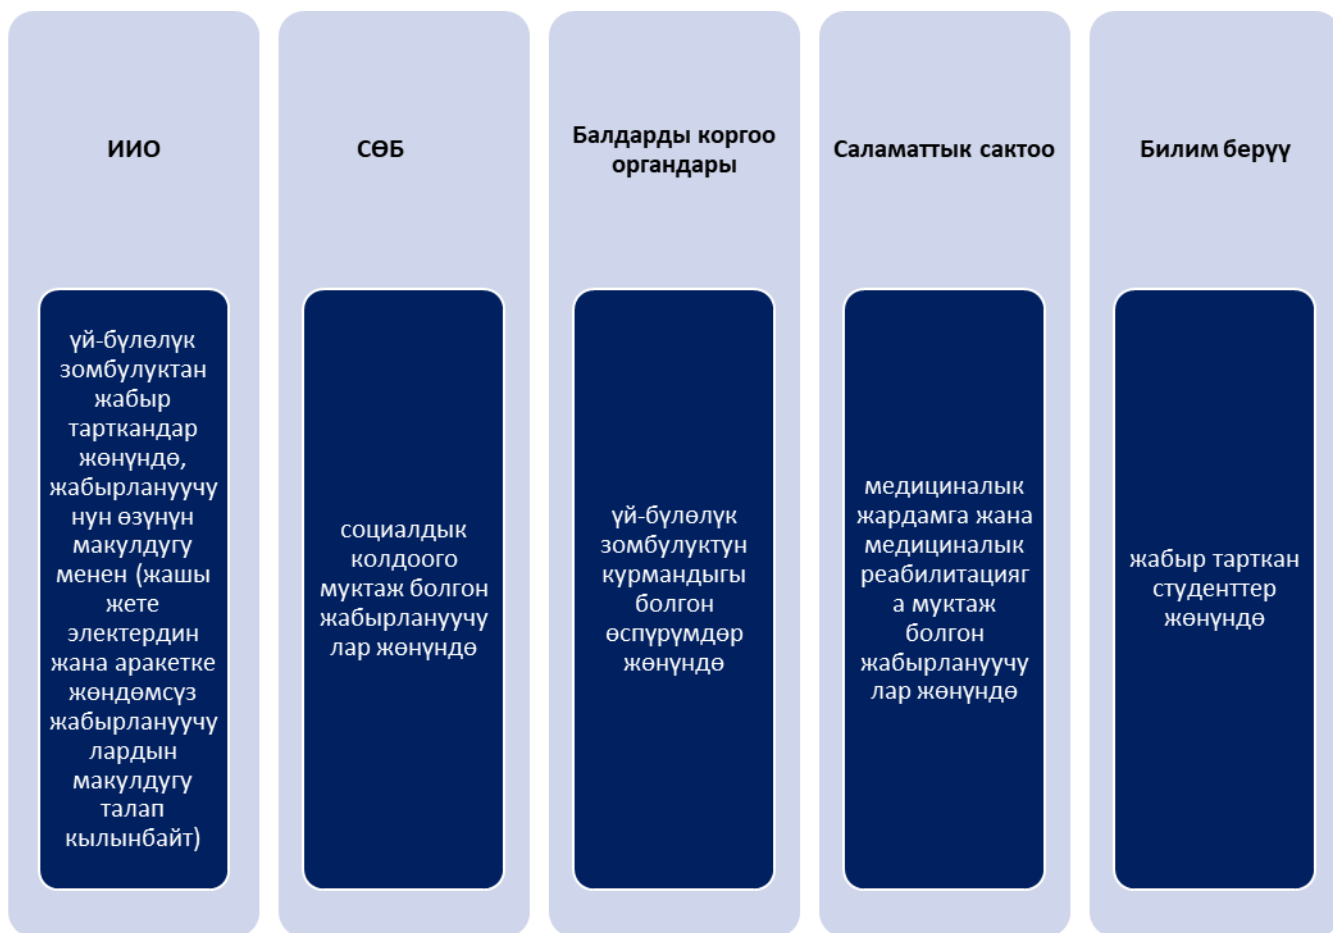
ИИО

үй-бүлөлүк зомбулуктан жабыр тарткандар жөнүндө, жабырлануучунун өзүнүн макулдугу менен (жашы жете электердин жана аракетке жөндөмсүз жабырлануучулардын макулдугу талап кылынбайт)

СӨБ

социалдык колдоого муктаж болгон жабырлануучулар жөнүндө

Балдарды коргоо органдары

үй-бүлөлүк зомбулуктун курмандыгы болгон өспүрүмдөр жөнүндө

Саламаттык сактоо

медициналык жардамга жана медициналык реабилитацияга муктаж болгон жабырлануучулар жөнүндө

Билим берүү

жабыр тарткан студенттер жөнүндө